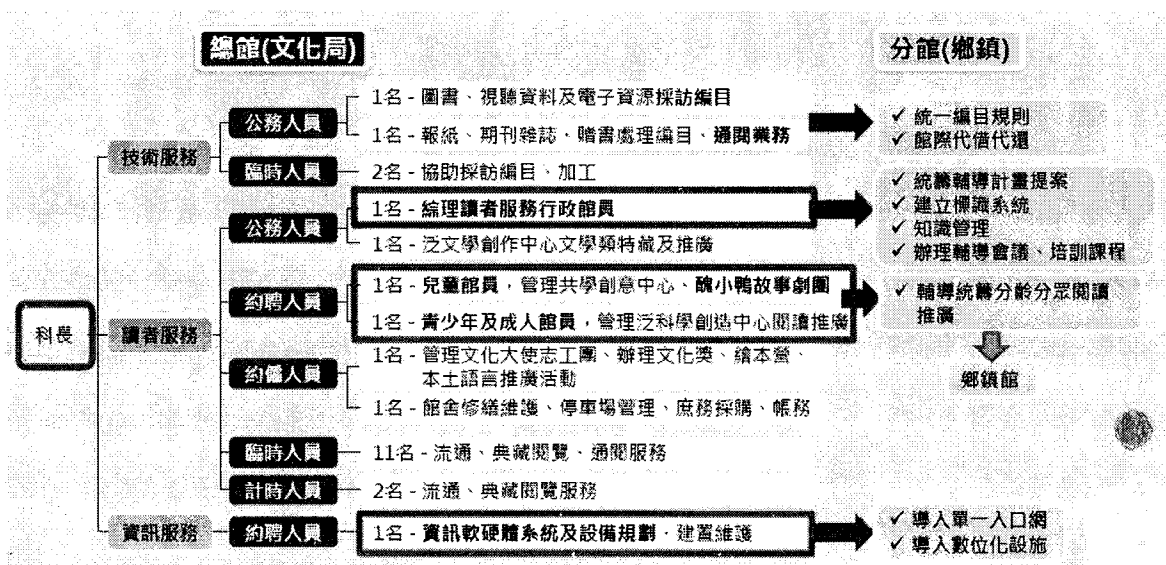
總館(文化局)

分館(鄉鎮)

科長

技術服務

公務人員

1名 - 圖書、視聽資料及電子資源採訪編目

1名 - 報紙、期刊雜誌、贈書處理編目、通閱業務

✓ 統一編目規則
✓ 館際代借代還

臨時人員

2名 - 協助採訪編目、加工

讀者服務

公務人員

1名 - 綜理讀者服務行政館員

1名 - 泛文學創作中心文學類特藏及推廣

✓ 統籌輔導計畫提案
✓ 建立標識系統
✓ 知識管理
✓ 辦理輔導會議、培訓課程

約聘人員

1名 - 兒童館員，管理共學創意中心、醜小鴨故事劇團

1名 - 青少年及成人館員，管理泛科學創造中心閱讀推廣

✓ 輔導統籌分齡分眾閱讀推廣

鄉鎮館

約僱人員

1名 - 管理文化大使志工團、辦理文化獎、繪本營、本土語言推廣活動

1名 - 館舍修繕維護、停車場管理、庶務採購、帳務

臨時人員

11名 - 流通、典藏閱覽、通閱服務

計時人員

2名 - 流通、典藏閱覽服務

資訊服務

約聘人員

1名 - 資訊軟硬體系統及設備規劃、建置維護

✓ 導入單一入口網
✓ 導入數位化設施